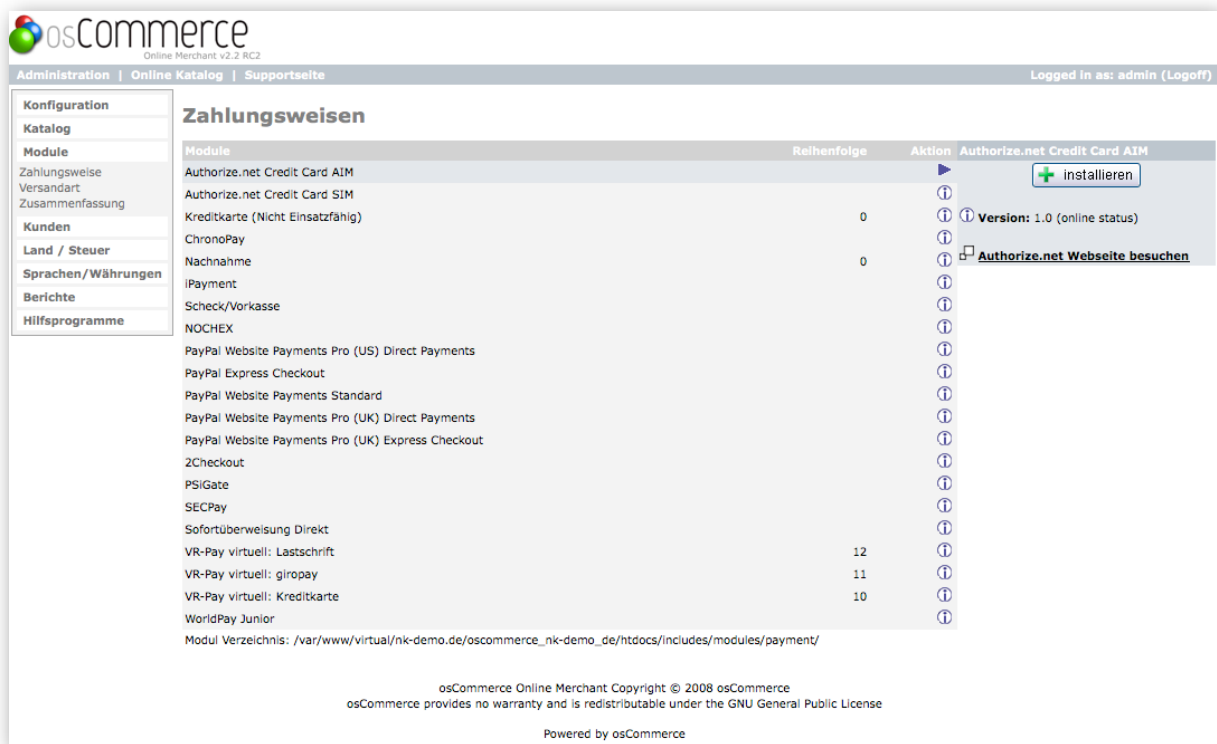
osCommerce
Online Merchant v2.2 RC2

Administration | Online Katalog | Supportseite

Logged in as: admin (Logoff)

Konfiguration
Katalog
Module
Zahlungsweise
Versandart
Zusammenfassung
Kunden
Land / Steuer
Sprachen/Währungen
Berichte
Hilfsprogramme

Zahlungsweisen

| Module | Reihenfolge | Aktion |
|---|---|---|
| Authorize.net Credit Card AIM | | |
| Authorize.net Credit Card SIM | | |
| Kreditkarte (Nicht Einsatzfähig) | 0 | |
| ChronoPay | | |
| Nachnahme | 0 | |
| iPayment | | |
| Scheck/Vorkasse | | |
| NOCHEX | | |
| PayPal Website Payments Pro (US) Direct Payments | | |
| PayPal Express Checkout | | |
| PayPal Website Payments Standard | | |
| PayPal Website Payments Pro (UK) Direct Payments | | |
| PayPal Website Payments Pro (UK) Express Checkout | | |
| 2Checkout | | |
| PSiGate | | |
| SECPay | | |
| Sofortüberweisung Direkt | | |
| VR-Pay virtuell: Lastschrift | 12 | |
| VR-Pay virtuell: giropay | 11 | |
| VR-Pay virtuell: Kreditkarte | 10 | |
| WorldPay Junior | | |

Authorize.net Credit Card AIM
installieren
Version: 1.0 (online status)
Authorize.net Webseite besuchen

Modul Verzeichnis: /var/www/virtual/nk-demo.de/oscommerce_nk-demo_de/htdocs/includes/modules/payment/

osCommerce Online Merchant Copyright © 2008 osCommerce
osCommerce provides no warranty and is redistributable under the GNU General Public License

Powered by osCommerce